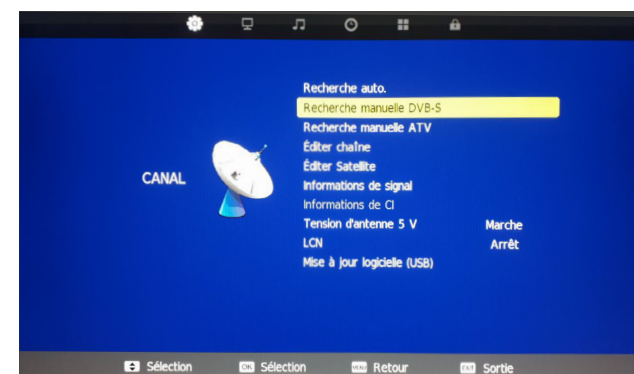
CANAL

Recherche auto.
Recherche manuelle DVB-S
Recherche manuelle ATV
Éditer chaîne
Éditer Satellite
Informations de signal
Informations de CI
Tension d'antenne 5 V Marche
LCN Arrêt
Mise à jour logicielle (USB)

Sélection OK Sélection MENU Retour EXIT Sortie